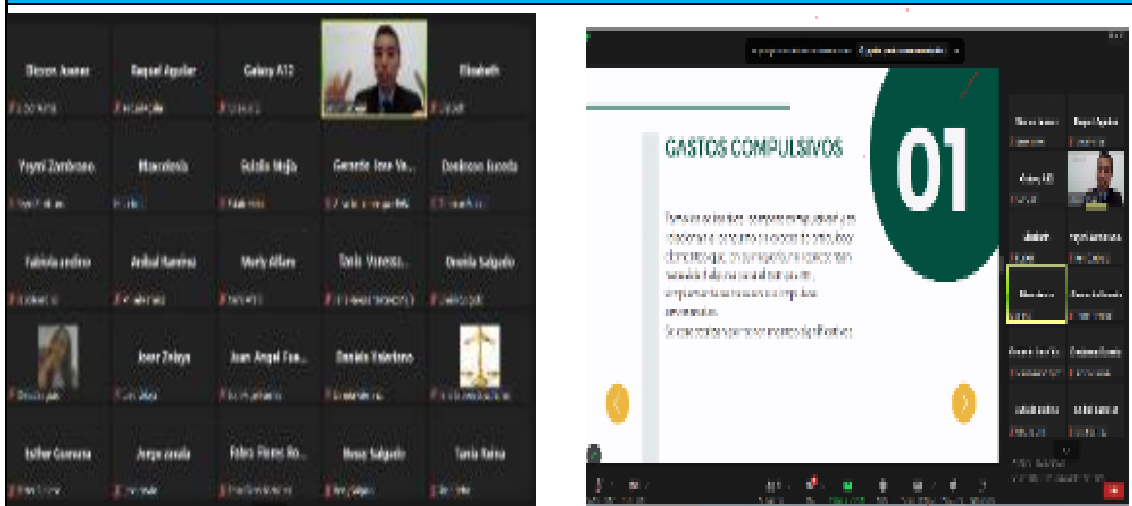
Dixson Joener
Raquel Aguilar
Galaxy A12
Elizabeth

Yeymi Zambrano
Marcelo
Gabela Mejía
Gerardo Jose Va...
Dominga Lacoda

Fabiola andino
Anibal Ramirez
Merly Alfaro
Tania Vanessa...
Osvida Salgado

Jose Zelaya
Juan Angel Fon...
Daniela Valerdano

Esther Guevara
Jorge zavala
Fabio Flores Ro...
Nesa Salgado
Tania Reina

GASTOS COMPULSIVOS

01

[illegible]